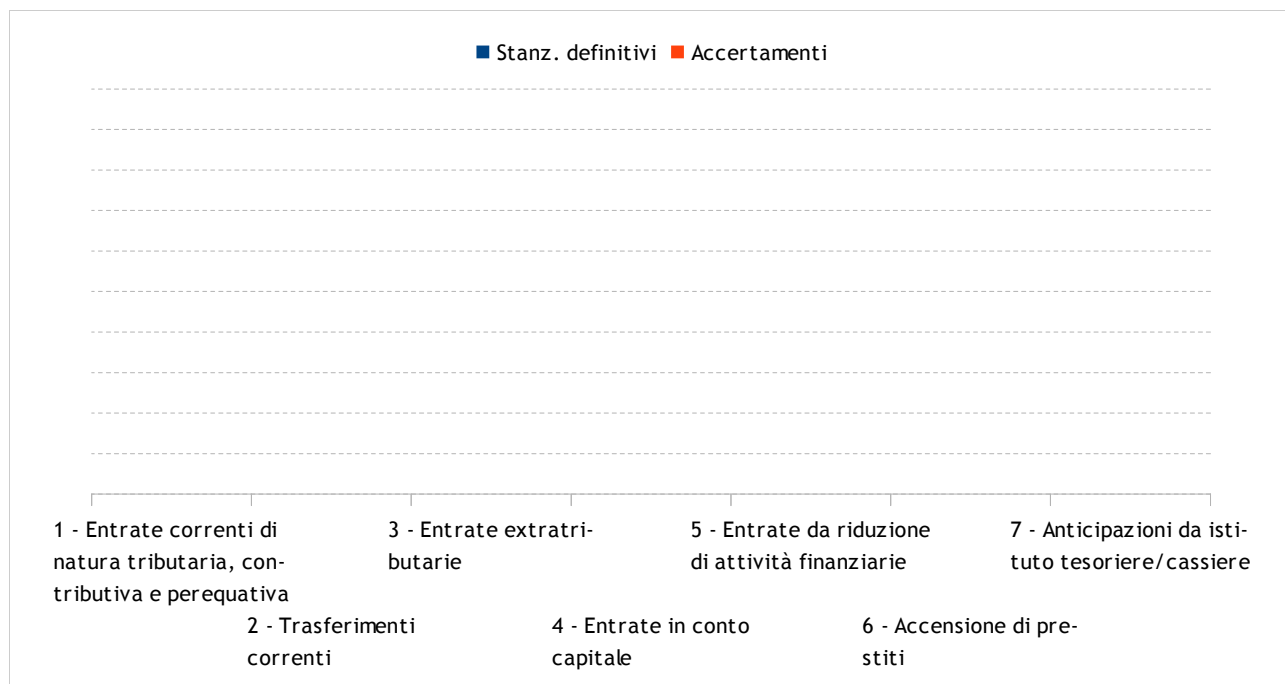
Stanz. definitivi Accertamenti

1 - Entrate correnti di natura tributaria, contributiva e perequativa

2 - Trasferimenti correnti

3 - Entrate extratributarie

4 - Entrate in conto capitale

5 - Entrate da riduzione di attività finanziarie

6 - Accensione di prestiti

7 - Anticipazioni da istituto tesoriere/cassiere